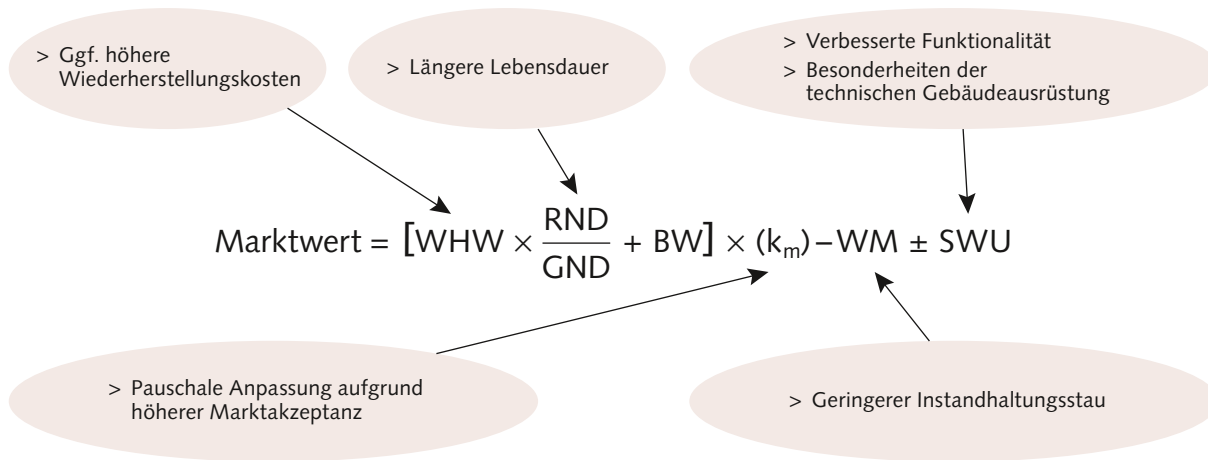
> Ggf. höhere Wiederherstellungskosten

> Längere Lebensdauer

> Verbesserte Funktionalität
> Besonderheiten der technischen Gebäudeausrüstung

$\text{Marktwert} = \left[\text{WHW} \times \frac{\text{RND}}{\text{GND}} + \text{BW}\right] \times (k_m) - \text{WM} \pm \text{SWU}$

> Pauschale Anpassung aufgrund höherer Marktakzeptanz

> Geringerer Instandhaltungsstau